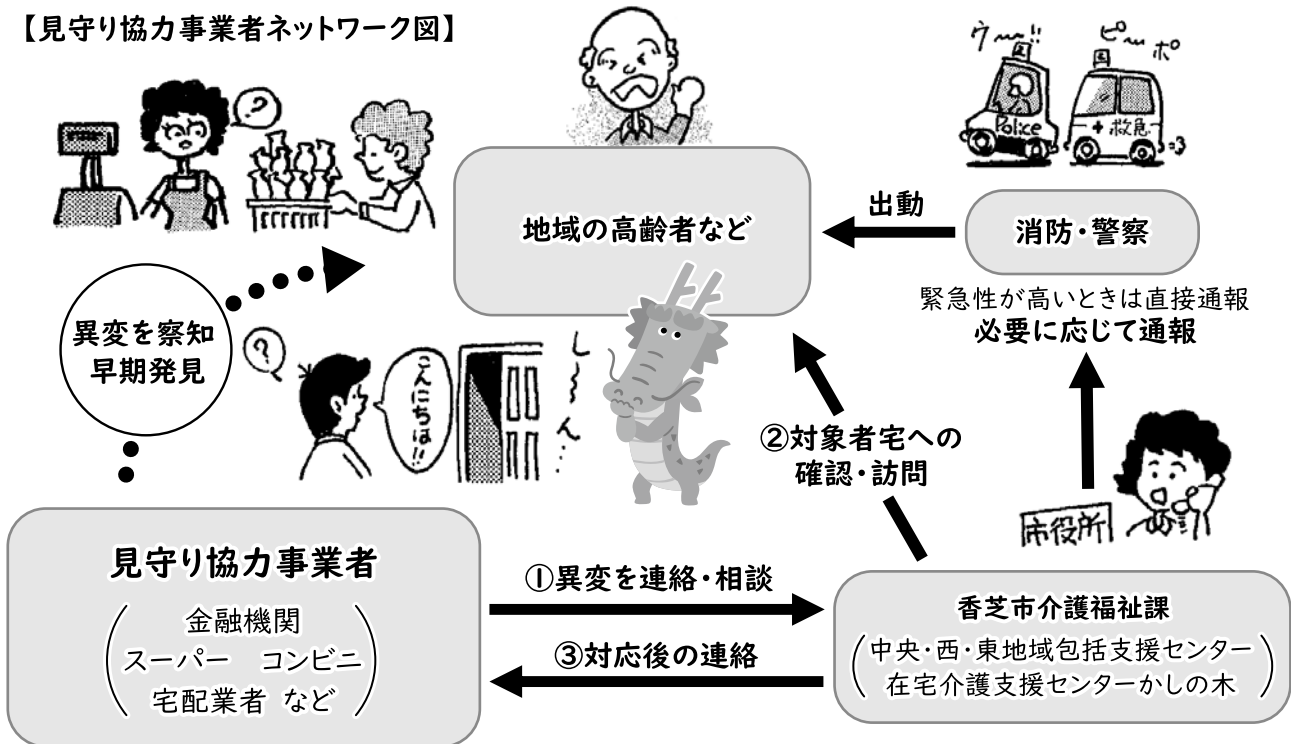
【見守り協力事業者ネットワーク図】

?

ウ〜!!

ピ〜ポ

Police

救急

地域の高齢者など

出動

消防・警察

緊急性が高いときは直接通報
必要に応じて通報

異変を察知
早期発見

?

こんにちは!!

し〜ん…

②対象者宅への
確認・訪問

市役所

見守り協力事業者

金融機関
スーパー　コンビニ
宅配業者 など

①異変を連絡・相談

③対応後の連絡

香芝市介護福祉課

中央・西・東地域包括支援センター
在宅介護支援センターかしの木